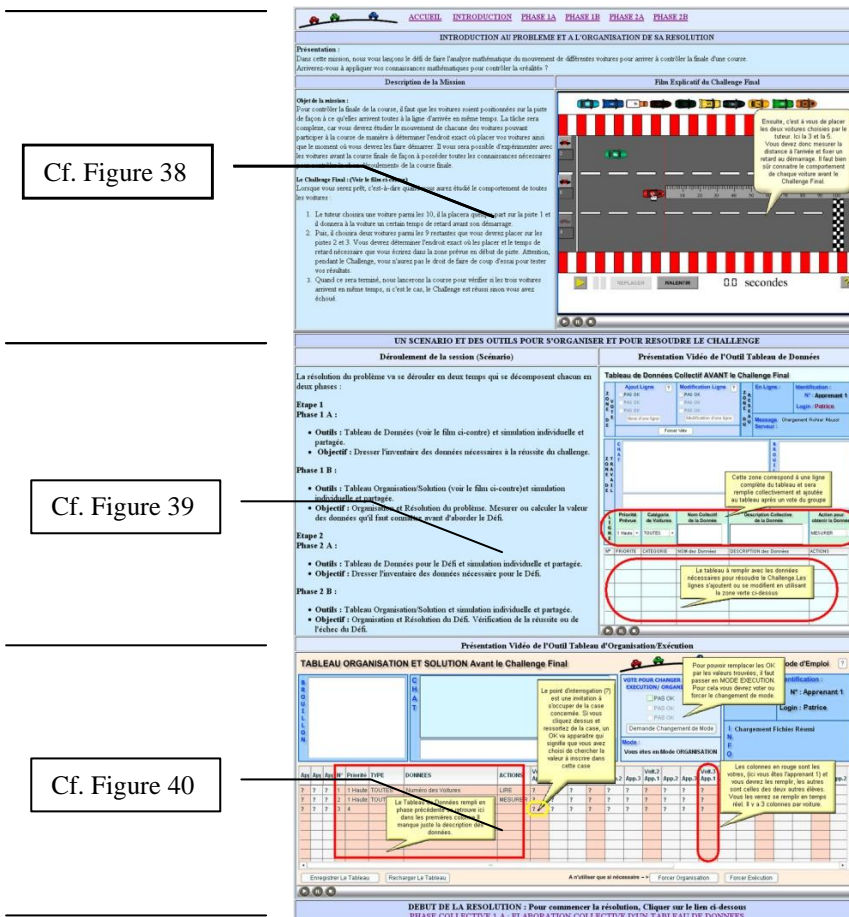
ACCUEIL INTRODUCTION PHASE 1A PHASE 1B PHASE 2A PHASE 2B

INTRODUCTION AU PROBLEME ET A L'ORGANISATION DE SA RESOLUTION

Présentation :
Dans cette mission, nous vous lançons le défi de faire l'analyse mathématique du mouvement de différentes voitures pour arriver à contrôler la finale d'une course. Arriverez-vous à appliquer vos connaissances mathématiques pour contrôler la crtalité ?

Description de la Mission

Film Explicatif du Challenge Final

Objet de la mission :
Pour contrôler la finale de la course, il faut que les voitures soient positionnées sur la piste de façon à ce qu'elles arrivent toutes à la ligne d'arrivée en même temps. La tâche sera complexe, car vous devrez étudier le mouvement de chacune des voitures pouvant participer à la course de manière à déterminer l'endroit exact où placer vos voitures ainsi que le moment où vous devrez les faire démarrer. Il vous sera possible d'expérimenter avec les voitures avant la course finale de façon à procéder toutes les connaissances nécessaires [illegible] déroulement de la course finale.

Le Challenge Final : (Voir le film ci-contre)
Lorsque vous serez prêt, c'est-à-dire quand vous aurez étudié le comportement de toutes les voitures :

1. Le tuteur choisira une voiture parmi les 10, il la placera quelque part sur la piste 1 et il donnera à la voiture un certain temps de retard avant son démarrage.
2. Puis, il choisira deux voitures parmi les 9 restantes que vous devrez placer sur les pistes 2 et 3. Vous devrez déterminer l'endroit exact où les placer et le temps de retard nécessaire que vous écrirez dans la zone prévue en début de partie. Attention, pendant le Challenge, vous n'aurez par le droit de faire de coup d'essai pour tester vos résultats.
3. Quand ce sera terminé, nous lancerons la course pour vérifier si les trois voitures arrivent en même temps, si c'est le cas, le Challenge est réussi sinon vous avez échoué.

Ensuite, c'est à vous de placer les deux voitures choisies par le tuteur. Ici la 3 et la 6. Vous devez donc mesurer la distance à l'arrivée et fixer un retard au démarrage. Il faut bien sûr connaitre le comportement de chaque voiture avant le Challenge Final.

REPLACER RALENTIR 0.0 secondes

Cf. Figure 38

UN SCENARIO ET DES OUTILS POUR S'ORGANISER ET POUR RESOUDRE LE CHALLENGE

Déroulement de la session (Scénario)

Présentation Vidéo de l'Outil Tableau de Données

La résolution du problème va se dérouler en deux temps qui se décomposent chacun en deux phases :

Etape 1
Phase 1 A :

• Outils : Tableau de Données (voir le film ci-contre) et simulation individuelle et partagée.
• Objectif : Dresser l'inventaire des données nécessaires à la réussite du challenge.

Phase 1 B :

• Outils : Tableau Organisation/Solution (voir le film ci-contre)et simulation individuelle et partagée.
• Objectif : Organisation et Résolution du problème. Mesurer ou calculer la valeur des données qu'il faut connaître avant d'aborder le Défi.

Etape 2
Phase 2 A :

• Outils : Tableau de Données pour le Défi et simulation individuelle et partagée.
• Objectif : Dresser l'inventaire des données nécessaire pour le Défi.

Phase 2 B :

• Outils : Tableau Organisation/Solution et simulation individuelle et partagée.
• Objectif : Organisation et Résolution du Défi. Vérification de la réussite ou de l'échec du Défi.

Tableau de Données Collectif AVANT le Challenge Final

Ajout Ligne | Modification Ligne | En Ligne : | Identification : N° : Apprenant 1 | Login : Patrice

PAS OK

Message Serveur : Chargement Fichier Réussi

Forcer Vote

Cette zone correspond à une ligne complète du tableau et sera remplie collectivement et ajoutée au tableau après un vote du groupe.

Priorité | Catégorie de Voitures | Nom Collectif de la Donnée | Description Collective de la Donnée | Action pour obtenir la Donnée

1 Haute | TOUTES | MESURER

N° | PRIORITE | CATEGORIE | NOM des Données | DESCRIPTION des Données | ACTIONS

Le tableau à remplir avec les données nécessaires pour résoudre le Challenge.Les lignes s'ajoutent ou se modifient en utilisant la zone verte ci-dessus

Cf. Figure 39

Présentation Vidéo de l'Outil Tableau d'Organisation/Exécution

TABLEAU ORGANISATION ET SOLUTION Avant le Challenge Final

Mode d'Emploi ?

Pour pouvoir remplacer les OK par les valeurs trouvées, il faut passer en MODE EXECUTION. Pour cela vous devez voter ou forcer le changement de mode.

Le point d'interrogation (?) est une invitation à s'occuper de la case concernée. Si vous cliquez dessus et ressoriez de la case, un OK va apparaître qui signifie que vous avez choisi de chercher la valeur à inscrire dans cette case

VOTE POUR CHANGER EXECUTION/ ORGANI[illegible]
PAS OK
PAS OK
PAS OK
Demande Changement de Mode
Mode :
Vous êtes en Mode ORGANISATION

Identification :
N° : Apprenant 1
Login : Patrice

Chargement Fichier Réussi

App. | App. | App. | N° | Priorité | TYPE | DONNEES | ACTIONS | Volt.2 App.1 | App.2 | App.3 | Volt.3 App.1

1 | 1 Haute | TOUTES | Numéro des Voitures | LIRE
2 | 1 Haute | TOUT | MESURER
3 | 4

Le Tableau de Données rempli en phase précédente se retrouve ici dans les premières colonnes. Il manque juste la description des données.

Les colonnes en rouge sont les vôtres, (ici vous êtes l'apprenant 1) et vous devez les remplir, les autres sont celles des deux autres élèves. Vous les verrez se remplir en temps réel. Il y a 3 colonnes par voiture.

Cf. Figure 40

Enregistrer Le Tableau | Recharger Le Tableau | A n'utiliser que si nécessaire --> | Forcer Organisation | Forcer Exécution

DEBUT DE LA RESOLUTION : Pour commencer la résolution, Cliquer sur le lien ci-dessous
PHASE COLLECTIVE 1 A : ELABORATION COLLECTIVE D'UN TABLEAU DE DONNEES